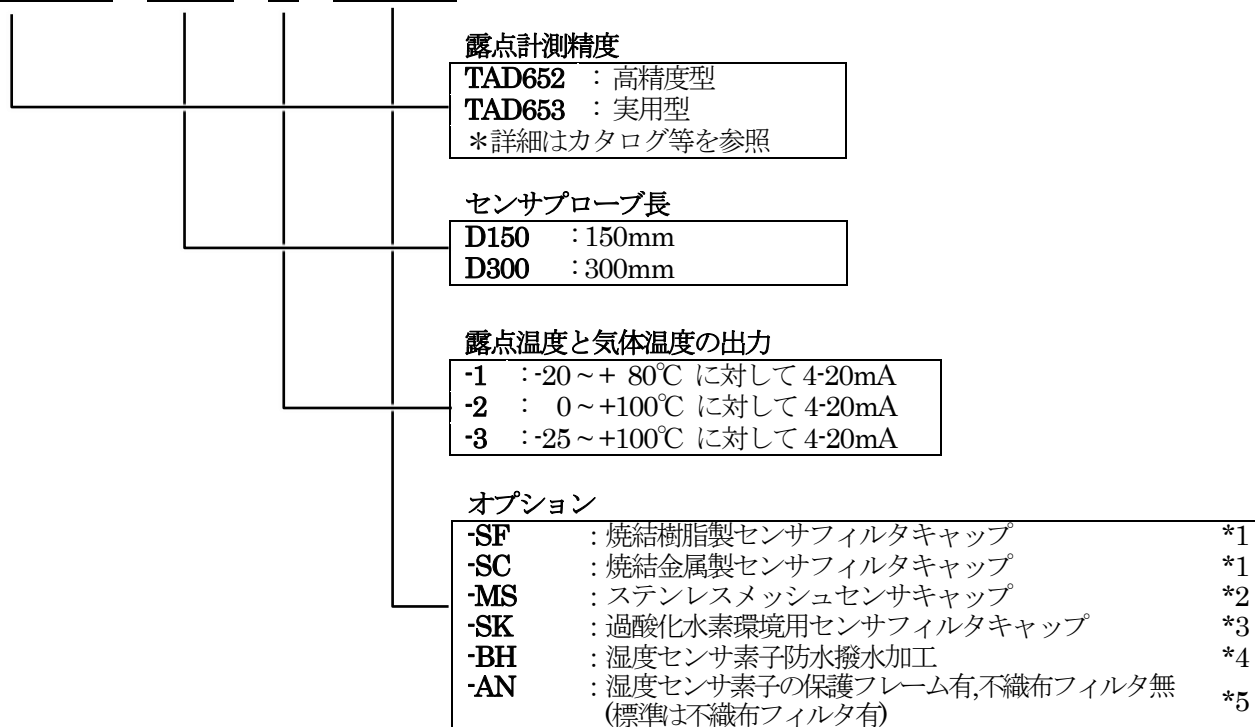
露点計測精度

TAD652 ：高精度型
TAD653 ：実用型
＊詳細はカタログ等を参照

センサプローブ長

D150 ：150mm
D300 ：300mm

露点温度と気体温度の出力

-1 ：-20～+ 80℃ に対して 4-20mA
-2 ： 0～+100℃ に対して 4-20mA
-3 ：-25～+100℃ に対して 4-20mA

オプション

| | | |
|---|---|---|
| -SF | ：焼結樹脂製センサフィルタキャップ | *1 |
| -SC | ：焼結金属製センサフィルタキャップ | *1 |
| -MS | ：ステンレスメッシュセンサキャップ | *2 |
| -SK | ：過酸化水素環境用センサフィルタキャップ | *3 |
| -BH | ：湿度センサ素子防水撥水加工 | *4 |
| -AN | ：湿度センサ素子の保護フレーム有,不織布フィルタ無 (標準は不織布フィルタ有) | *5 |